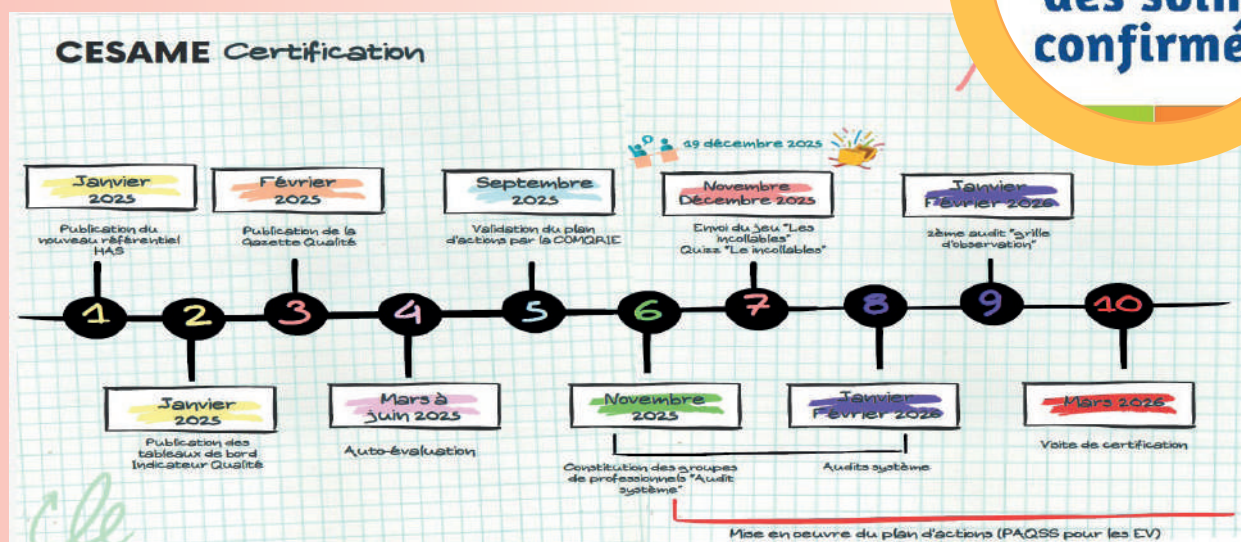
des soin
confirmé

CESAME Certification

19 décembre 2025

Janvier 2025
Publication du nouveau référentiel HAS

Février 2025
Publication de la Gazette Qualité

Septembre 2025
Validation du plan d'actions par la COMQRIE

Novembre Décembre 2025
Envoi du jeu "Les incollables" Quizz "Le incollables"

Janvier Février 2026
2ème audit "grille d'observation"

1 2 3 4 5 6 7 8 9 10

Janvier 2025
Publication des tableaux de bord Indicateur Qualité

Mars à juin 2025
Auto-évaluation

Novembre 2025
Constitution des groupes de professionnels "Audit système"

Janvier Février 2026
Audits système

Mars 2026
Visite de certification

Mise en oeuvre du plan d'actions (PAQSS pour les EV)